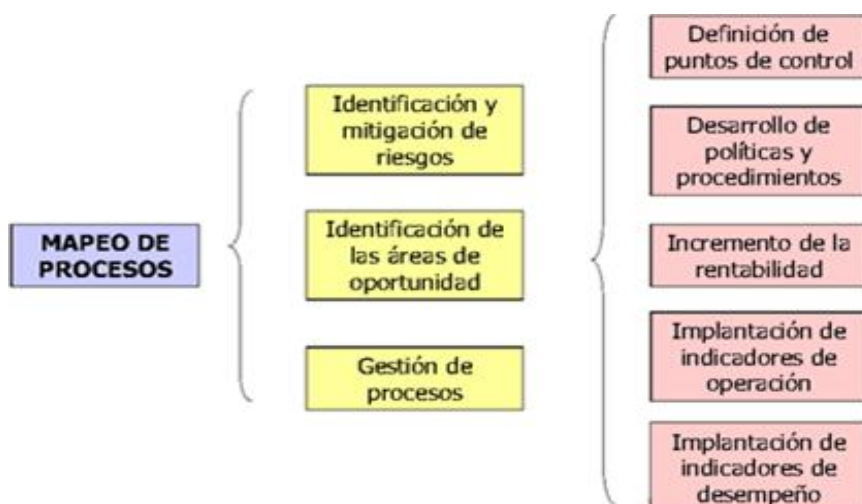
MAPEO DE PROCESOS

Identificación y mitigación de riesgos

Identificación de las áreas de oportunidad

Gestión de procesos

Definición de puntos de control

Desarrollo de políticas y procedimientos

Incremento de la rentabilidad

Implantación de indicadores de operación

Implantación de indicadores de desempeño